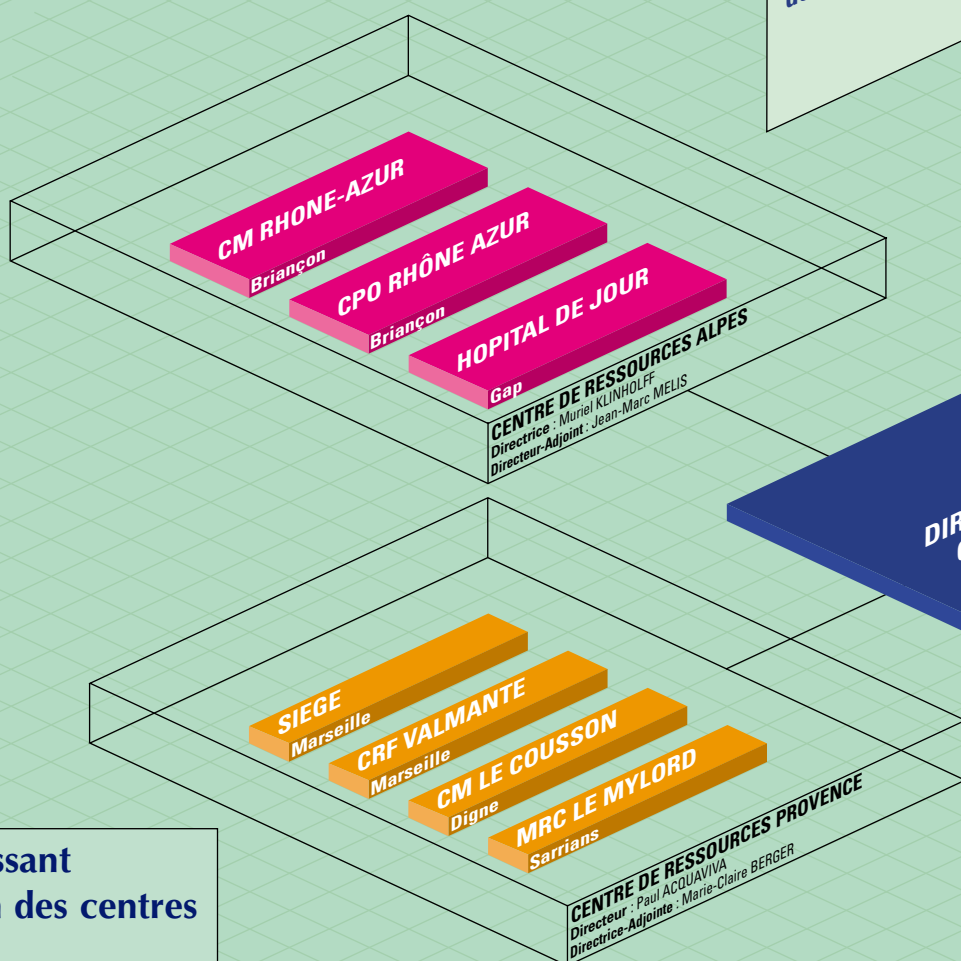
CM RHONE-AZUR
Briançon

CPO RHÔNE AZUR
Briançon

HOPITAL DE JOUR
Gap

CENTRE DE RESSOURCES ALPES
Directrice : Muriel KLINHOLFF
Directeur-Adjoint : Jean-Marc MELIS

DIR
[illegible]

SIEGE
Marseille

CRF VALMANTE
Marseille

CM LE COUSSON
Digne

MRC LE MYLORD
Sarrians

CENTRE DE RESSOURCES PROVENCE
Directeur : Paul ACQUAVIVA
Directrice-Adjointe : Marie-Claire BERGER

ssant
n des centres